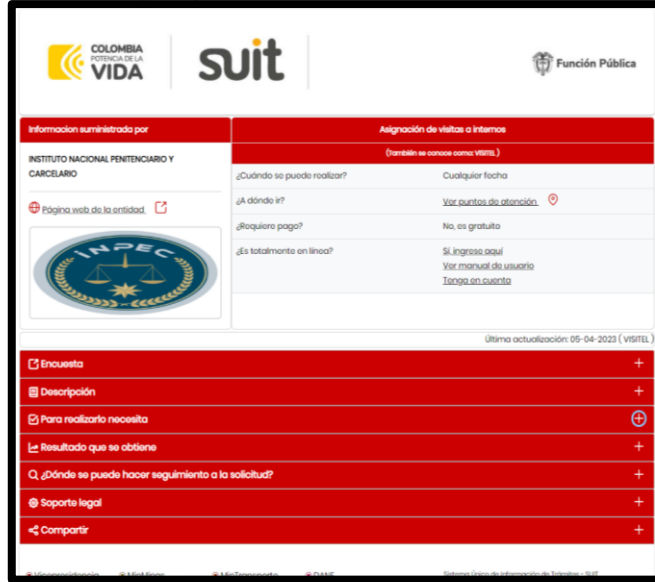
COLOMBIA POTENCIA DE LA VIDA

suit

Función Pública

Informacion suministrada por

INSTITUTO NACIONAL PENITENCIARIO Y CARCELARIO

Página web de la entidad

INPEC

Asignación de visitas a internos

(También se conoce como: VISITEL)

| | |
|---|---|
| ¿Cuándo se puede realizar? | Cualquier fecha |
| ¿A dónde ir? | Ver puntos de atención |
| ¿Requiere pago? | No, es gratuito |
| ¿Es totalmente en línea? | Si, ingrese aquí<br>Ver manual de usuario<br>Tenga en cuenta |

Última actualización: 05-04-2023 ( VISITEL )

Encuesta +

Descripción +

Para realizarlo necesita +

Resultado que se obtiene +

¿Dónde se puede hacer seguimiento a la solicitud? +

Soporte legal +

Compartir +

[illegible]